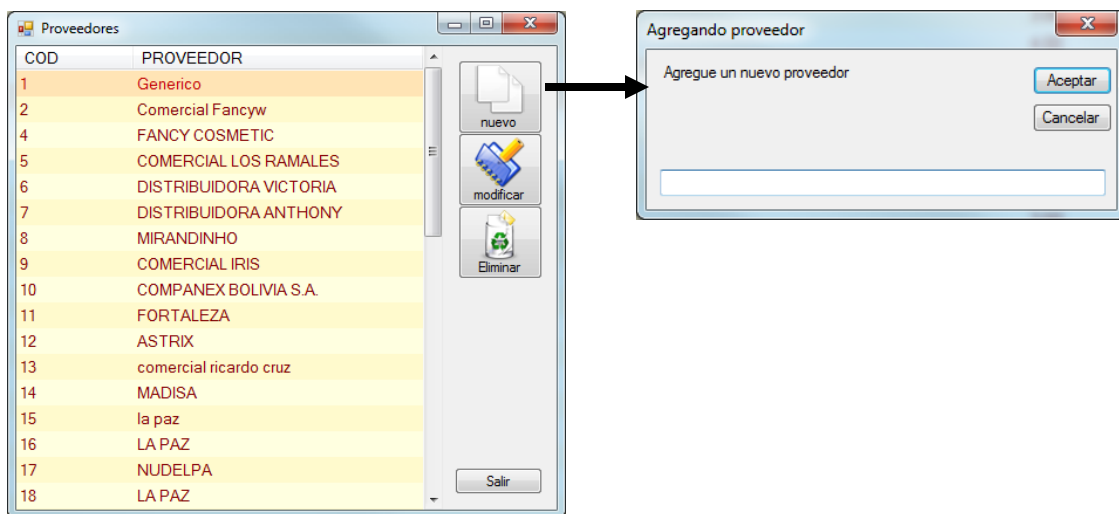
Proveedores

| COD | PROVEEDOR |
|---|---|
| 1 | Generico |
| 2 | Comercial Fancyw |
| 4 | FANCY COSMETIC |
| 5 | COMERCIAL LOS RAMALES |
| 6 | DISTRIBUIDORA VICTORIA |
| 7 | DISTRIBUIDORA ANTHONY |
| 8 | MIRANDINHO |
| 9 | COMERCIAL IRIS |
| 10 | COMPANEX BOLIVIA S.A. |
| 11 | FORTALEZA |
| 12 | ASTRIX |
| 13 | comercial ricardo cruz |
| 14 | MADISA |
| 15 | la paz |
| 16 | LA PAZ |
| 17 | NUDELPA |
| 18 | LA PAZ |

nuevo
modificar
Eliminar
Salir

Agregando proveedor
Agregue un nuevo proveedor
Aceptar
Cancelar